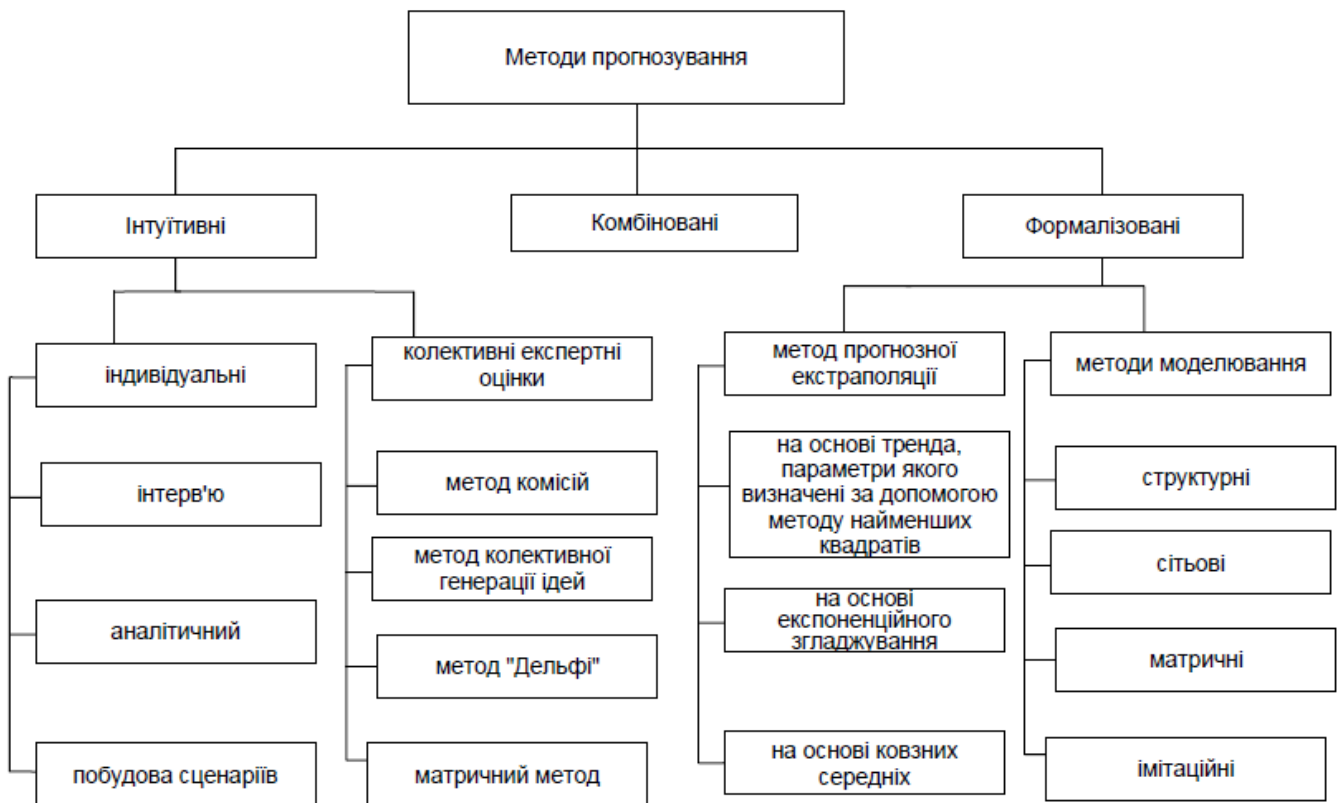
Методи прогнозування

Інтуїтивні

Комбіновані

Формалізовані

індивідуальні

інтерв'ю

аналітичний

побудова сценаріїв

колективні експертні оцінки

метод комісій

метод колективної генерації ідей

метод "Дельфі"

матричний метод

метод прогнозної екстраполяції

на основі тренда, параметри якого визначені за допомогою методу найменших квадратів

на основі експоненційного згладжування

на основі ковзних середніх

методи моделювання

структурні

сітьові

матричні

імітаційні